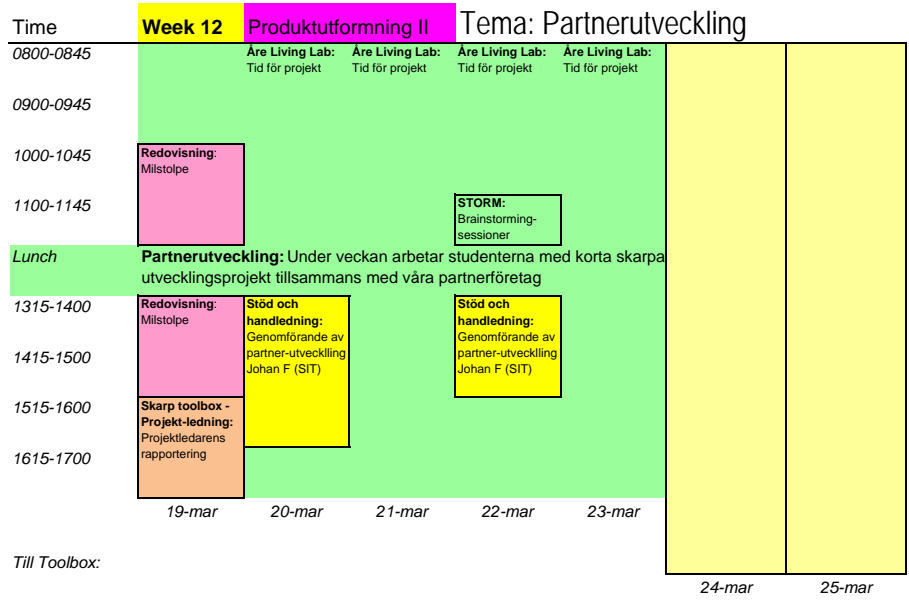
Time **Week 12** Produktutformning II Tema: Partnerutveckling

0800-0845 **Åre Living Lab:** Tid för projekt **Åre Living Lab:** Tid för projekt **Åre Living Lab:** Tid för projekt **Åre Living Lab:** Tid för projekt

0900-0945

1000-1045 **Redovisning**: Milstolpe

1100-1145 **STORM:** Brainstorming-sessioner

Lunch **Partnerutveckling:** Under veckan arbetar studenterna med korta skarpa utvecklingsprojekt tillsammans med våra partnerföretag

1315-1400 **Redovisning**: Milstolpe **Stöd och handledning:** Genomförande av partner-utvecklling Johan F (SIT) **Stöd och handledning:** Genomförande av partner-utvecklling Johan F (SIT)

1415-1500

1515-1600 **Skarp toolbox - Projekt-ledning:** Projektledarens rapportering

1615-1700

19-mar 20-mar 21-mar 22-mar 23-mar

Till Toolbox:

24-mar 25-mar